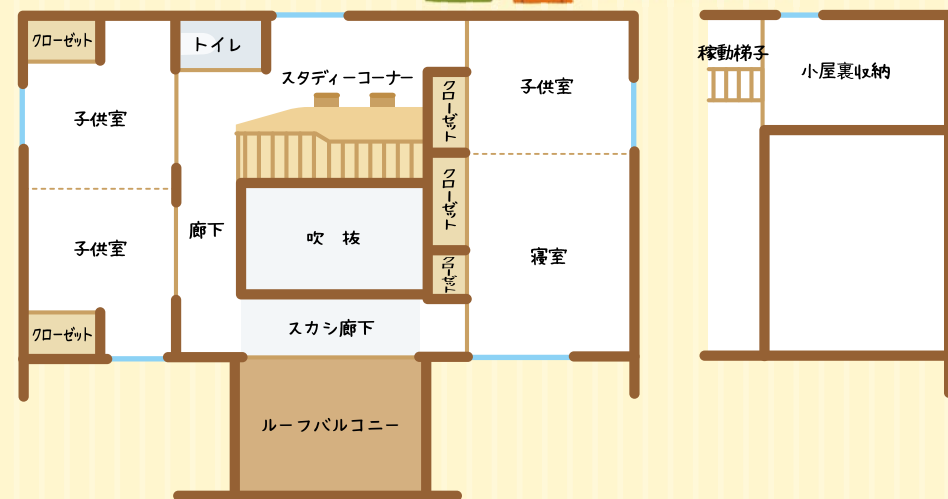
クローゼット

トイレ

スタディーコーナー

子供室

稼動梯子

小屋裏収納

子供室

クローゼット

クローゼット

子供室

廊下

吹　抜

クローゼット

寝室

クローゼット

クローゼット

スカシ廊下

ルーフバルコニー